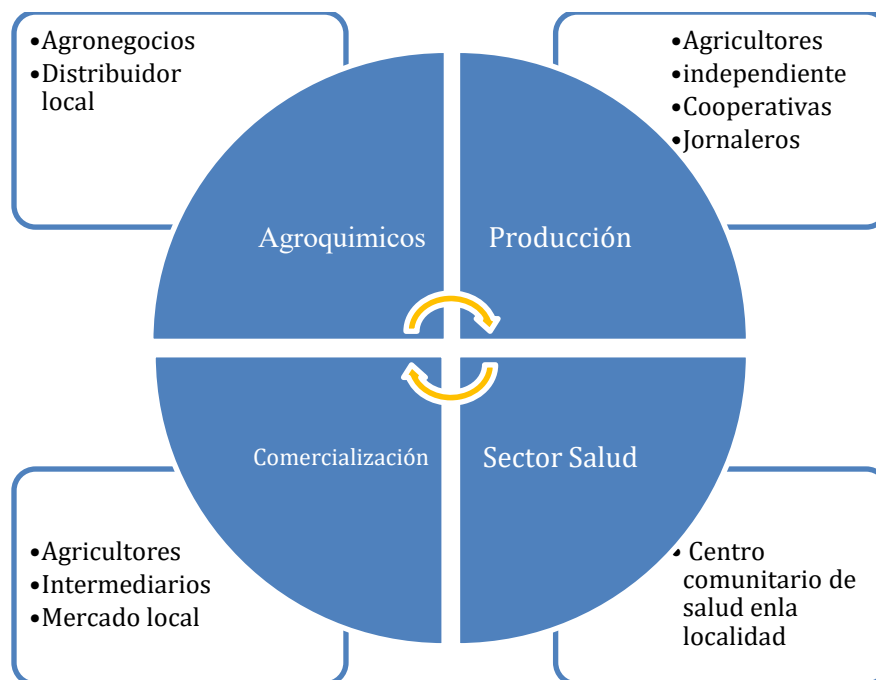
•Agronegocios
•Distribuidor local

•Agricultores
•independiente
•Cooperativas
•Jornaleros

Agroquimicos

Producción

Comercialización

Sector Salud

•Agricultores
•Intermediarios
•Mercado local

• Centro comunitario de salud enla localidad